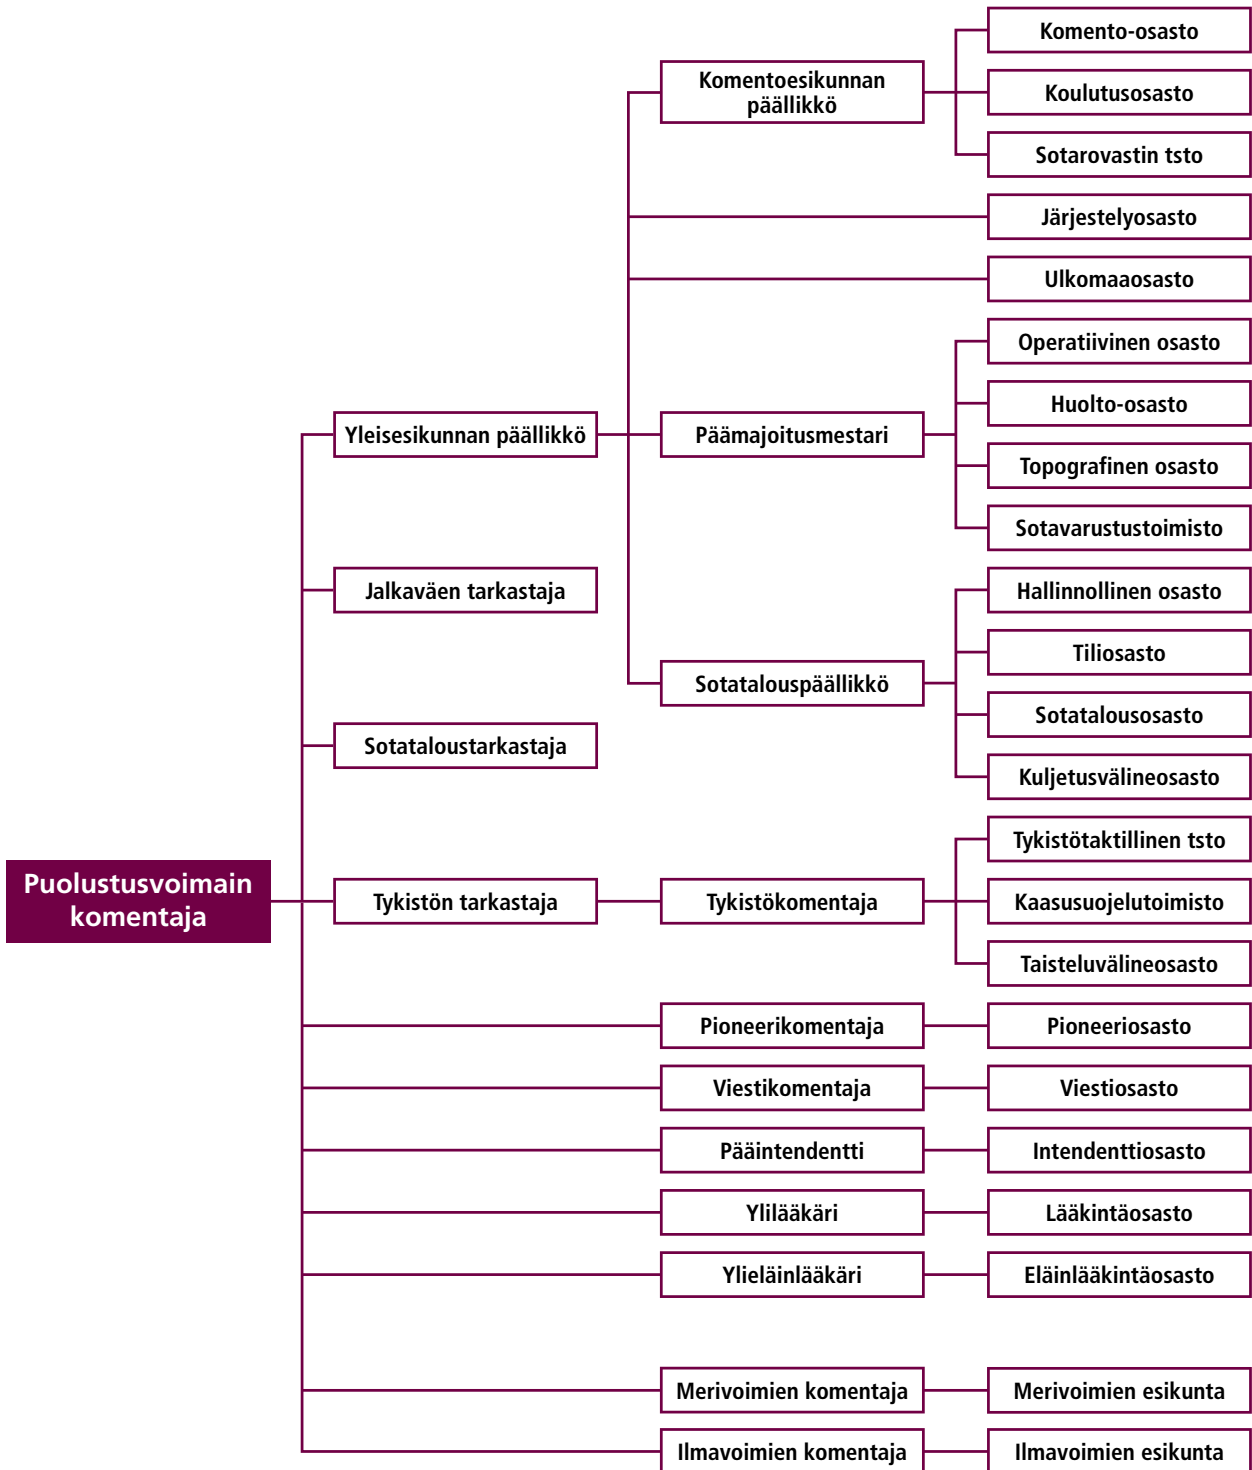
Puolustusvoimain komentaja

Yleisesikunnan päällikkö

Komentoesikunnan päällikkö

Komento-osasto

Koulutusosasto

Sotarovastin tsto

Järjestelyosasto

Ulkomaaosasto

Päämajoitusmestari

Operatiivinen osasto

Huolto-osasto

Topografinen osasto

Sotavarustustoimisto

Sotatalouspäällikkö

Hallinnollinen osasto

Tiliosasto

Sotatalousosasto

Kuljetusvälineosasto

Jalkaväen tarkastaja

Sotataloustarkastaja

Tykistön tarkastaja

Tykistökomentaja

Tykistötaktillinen tsto

Kaasusuojelutoimisto

Taisteluvälineosasto

Pioneerikomentaja

Pioneeriosasto

Viestikomentaja

Viestiosasto

Pääintendentti

Intendenttiosasto

Ylilääkäri

Lääkintäosasto

Ylieläinlääkäri

Eläinlääkintäosasto

Merivoimien komentaja

Merivoimien esikunta

Ilmavoimien komentaja

Ilmavoimien esikunta